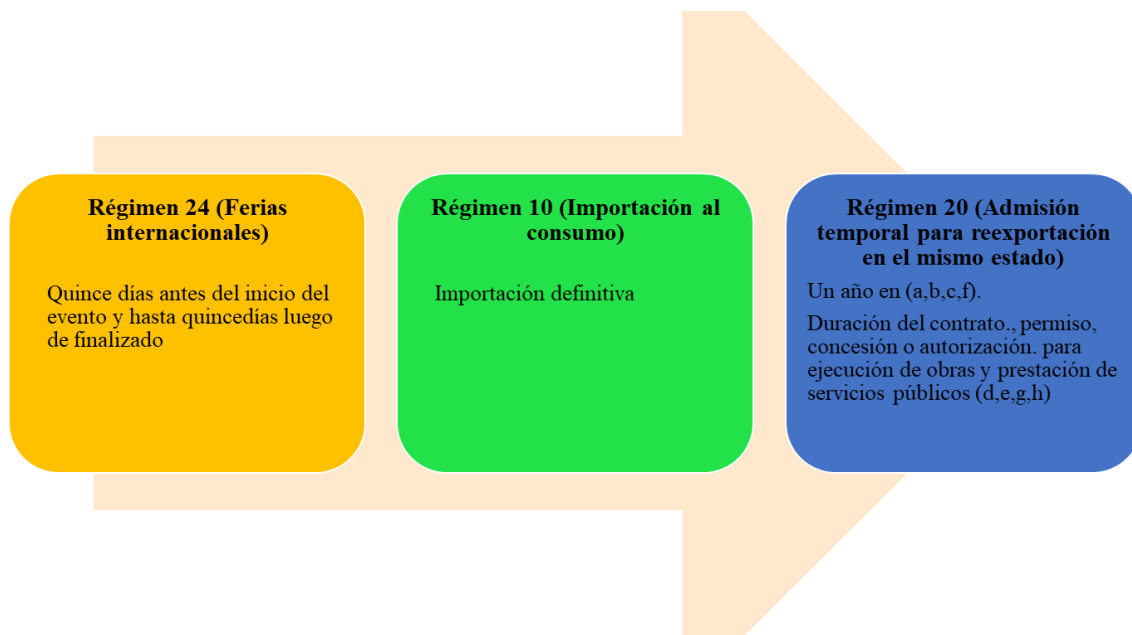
Régimen 24 (Ferias internacionales)

Quince días antes del inicio del evento y hasta quincedías luego de finalizado

Régimen 10 (Importación al consumo)

Importación definitiva

Régimen 20 (Admisión temporal para reexportación en el mismo estado)

Un año en (a,b,c,f).

Duración del contrato., permiso, concesión o autorización. para ejecución de obras y prestación de servicios públicos (d,e,g,h)